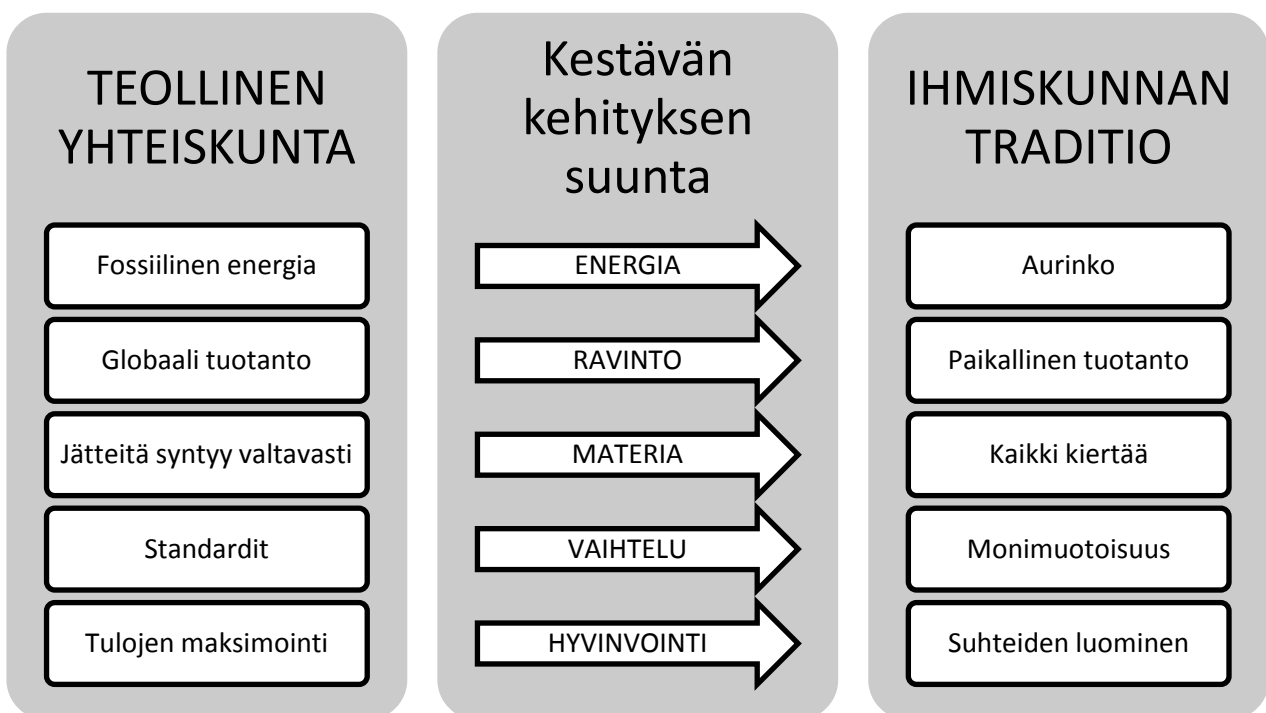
TEOLLINEN YHTEISKUNTA

Fossiilinen energia

Globaali tuotanto

Jätteitä syntyy valtavasti

Standardit

Tulojen maksimointi

Kestävän kehityksen suunta

ENERGIA

RAVINTO

MATERIA

VAIHTELU

HYVINVOINTI

IHMISKUNNAN TRADITIO

Aurinko

Paikallinen tuotanto

Kaikki kiertää

Monimuotoisuus

Suhteiden luominen